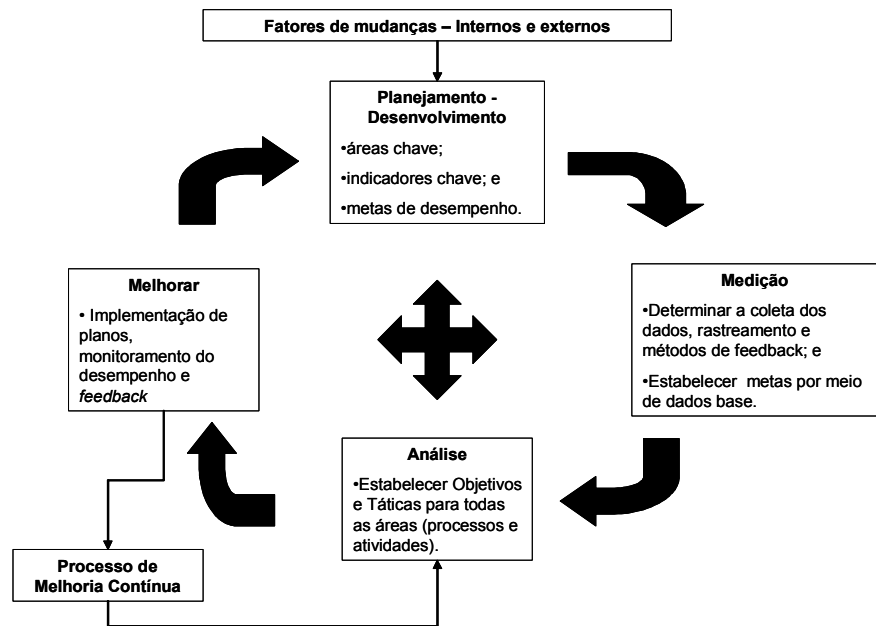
Fatores de mudanças – Internos e externos

Planejamento - Desenvolvimento

•áreas chave;

•indicadores chave; e

•metas de desempenho.

Medição

•Determinar a coleta dos dados, rastreamento e métodos de feedback; e

•Estabelecer metas por meio de dados base.

Análise

•Estabelecer Objetivos e Táticas para todas as áreas (processos e atividades).

Melhorar

• Implementação de planos, monitoramento do desempenho e *feedback*

Processo de Melhoria Contínua